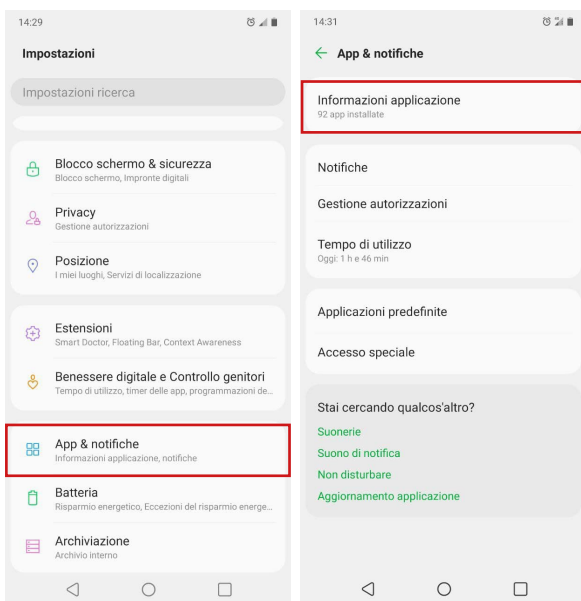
14:29

Impostazioni

Impostazioni ricerca

Blocco schermo & sicurezza
Blocco schermo, Impronte digitali

Privacy
Gestione autorizzazioni

Posizione
I miei luoghi, Servizi di localizzazione

Estensioni
Smart Doctor, Floating Bar, Context Awareness

Benessere digitale e Controllo genitori
Tempo di utilizzo, timer delle app, programmazioni de...

App & notifiche
Informazioni applicazione, notifiche

Batteria
Risparmio energetico, Eccezioni del risparmio energe...

Archiviazione
Archivio interno

14:31

← App & notifiche

Informazioni applicazione
92 app installate

Notifiche

Gestione autorizzazioni

Tempo di utilizzo
Oggi: 1 h e 46 min

Applicazioni predefinite

Accesso speciale

Stai cercando qualcos'altro?
Suonerie
Suono di notifica
Non disturbare
Aggiornamento applicazione